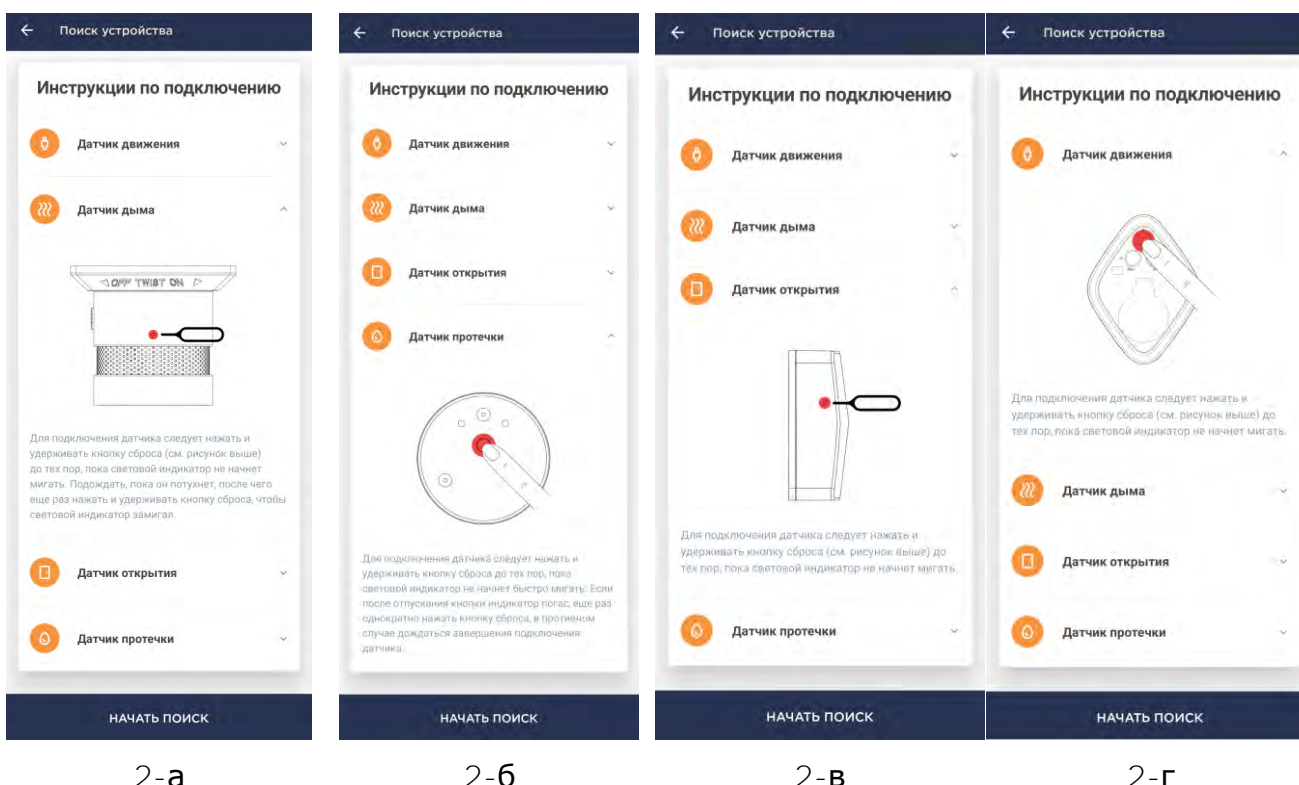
← Поиск устройства

Инструкции по подключению

Датчик движения

Датчик дыма

◁ OFF TWIST ON ▷

Для подключения датчика следует нажать и удерживать кнопку сброса (см. рисунок выше) до тех пор, пока световой индикатор не начнет мигать. Подождать, пока он потухнет, после чего еще раз нажать и удерживать кнопку сброса, чтобы световой индикатор замигал.

Датчик открытия

Датчик протечки

НАЧАТЬ ПОИСК

2-а

← Поиск устройства

Инструкции по подключению

Датчик движения

Датчик дыма

Датчик открытия

Датчик протечки

Для подключения датчика следует нажать и удерживать кнопку сброса до тех пор, пока световой индикатор не начнет быстро мигать. Если после отпускания кнопки индикатор погас, еще раз однократно нажать кнопку сброса, в противном случае дождаться завершения подключения датчика.

НАЧАТЬ ПОИСК

2-б

← Поиск устройства

Инструкции по подключению

Датчик движения

Датчик дыма

Датчик открытия

Для подключения датчика следует нажать и удерживать кнопку сброса (см. рисунок выше) до тех пор, пока световой индикатор не начнет мигать.

Датчик протечки

НАЧАТЬ ПОИСК

2-в

← Поиск устройства

Инструкции по подключению

Датчик движения

Для подключения датчика следует нажать и удерживать кнопку сброса (см. рисунок выше) до тех пор, пока световой индикатор не начнет мигать.

Датчик дыма

Датчик открытия

Датчик протечки

НАЧАТЬ ПОИСК

2-г